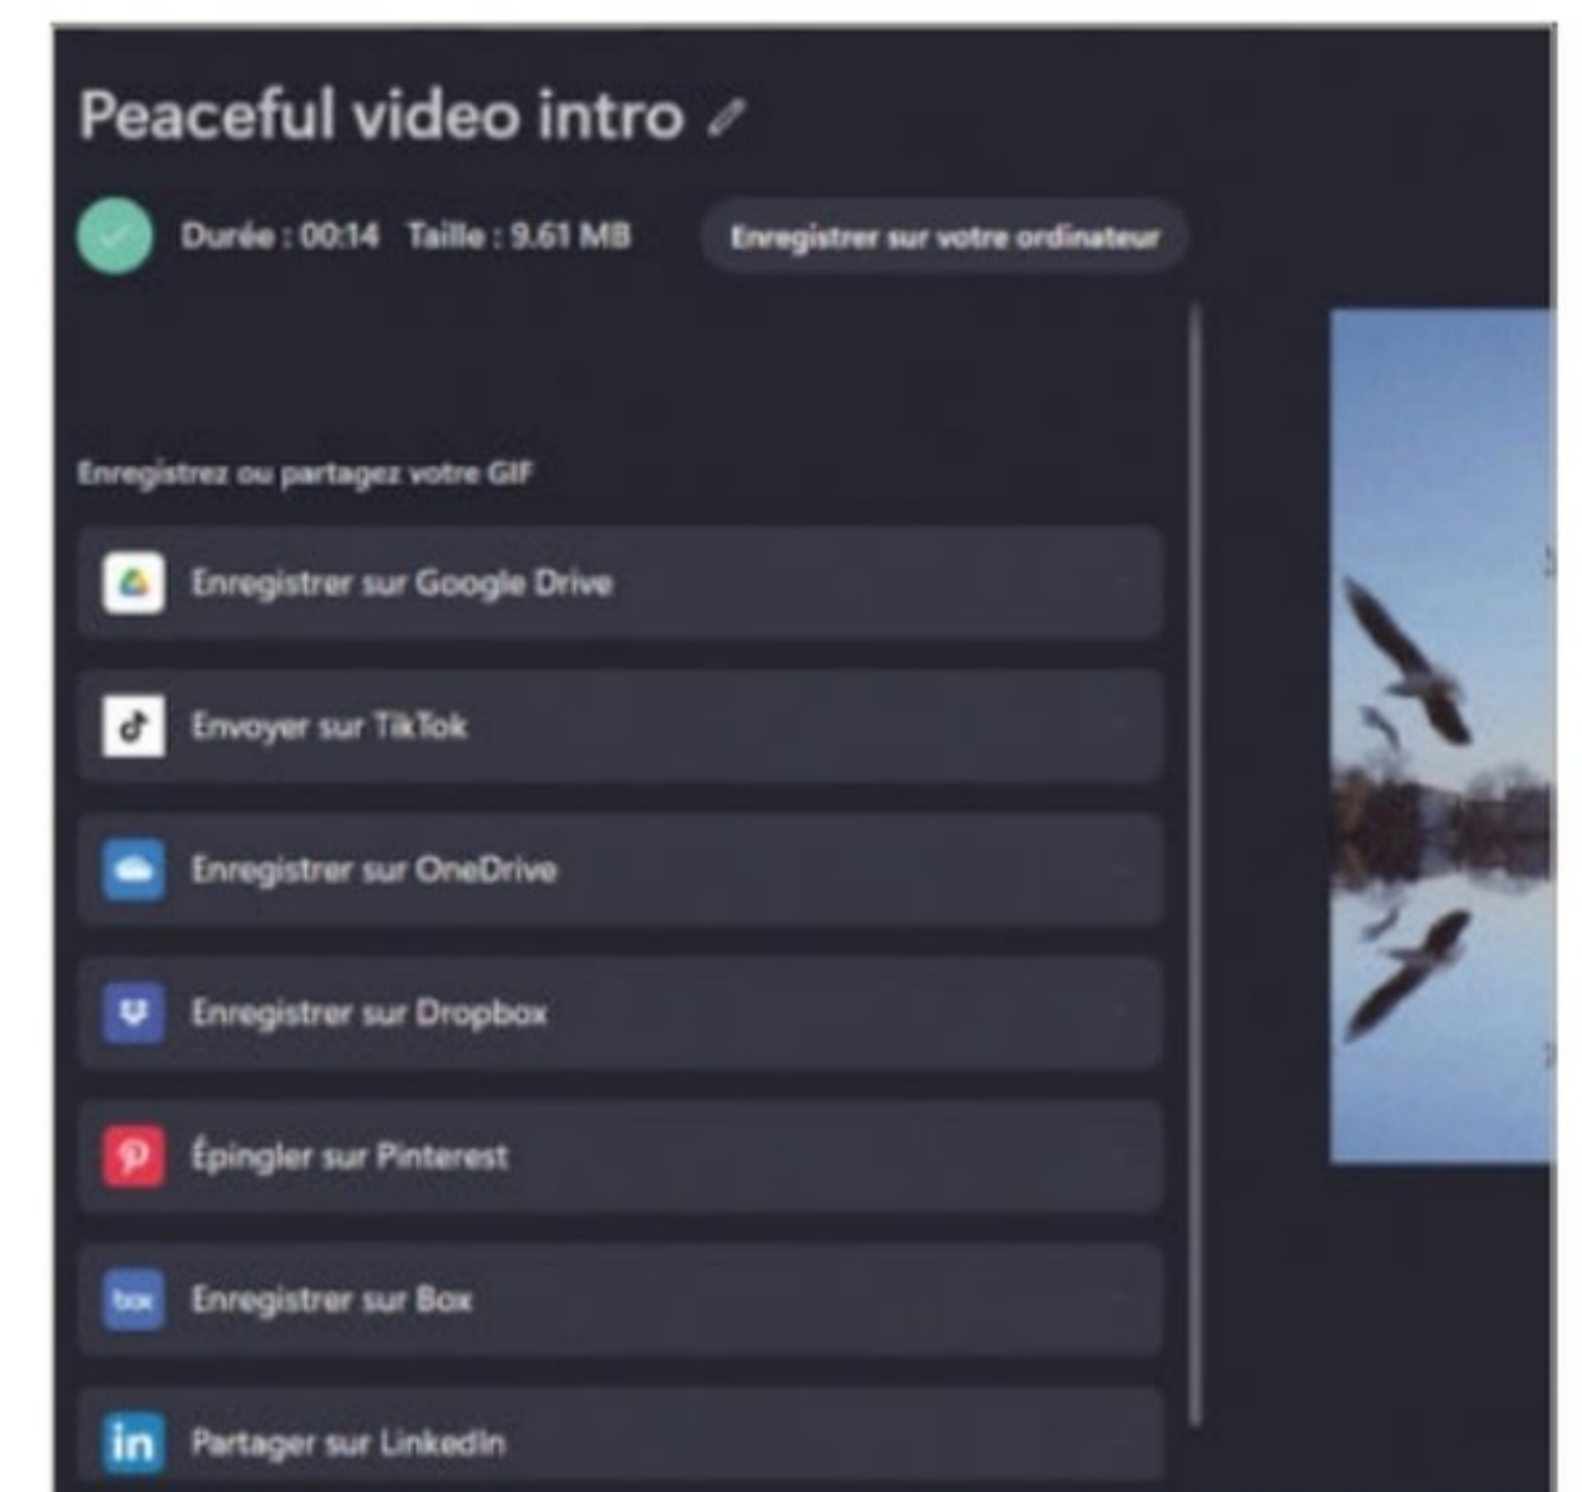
Peaceful video intro

Durée : 00:14 Taille : 9.61 MB

Enregistrer sur votre ordinateur

Enregistrez ou partagez votre GIF

Enregistrer sur Google Drive

Envoyer sur TikTok

Enregistrer sur OneDrive

Enregistrer sur Dropbox

Épingler sur Pinterest

box Enregistrer sur Box

in Partager sur LinkedIn